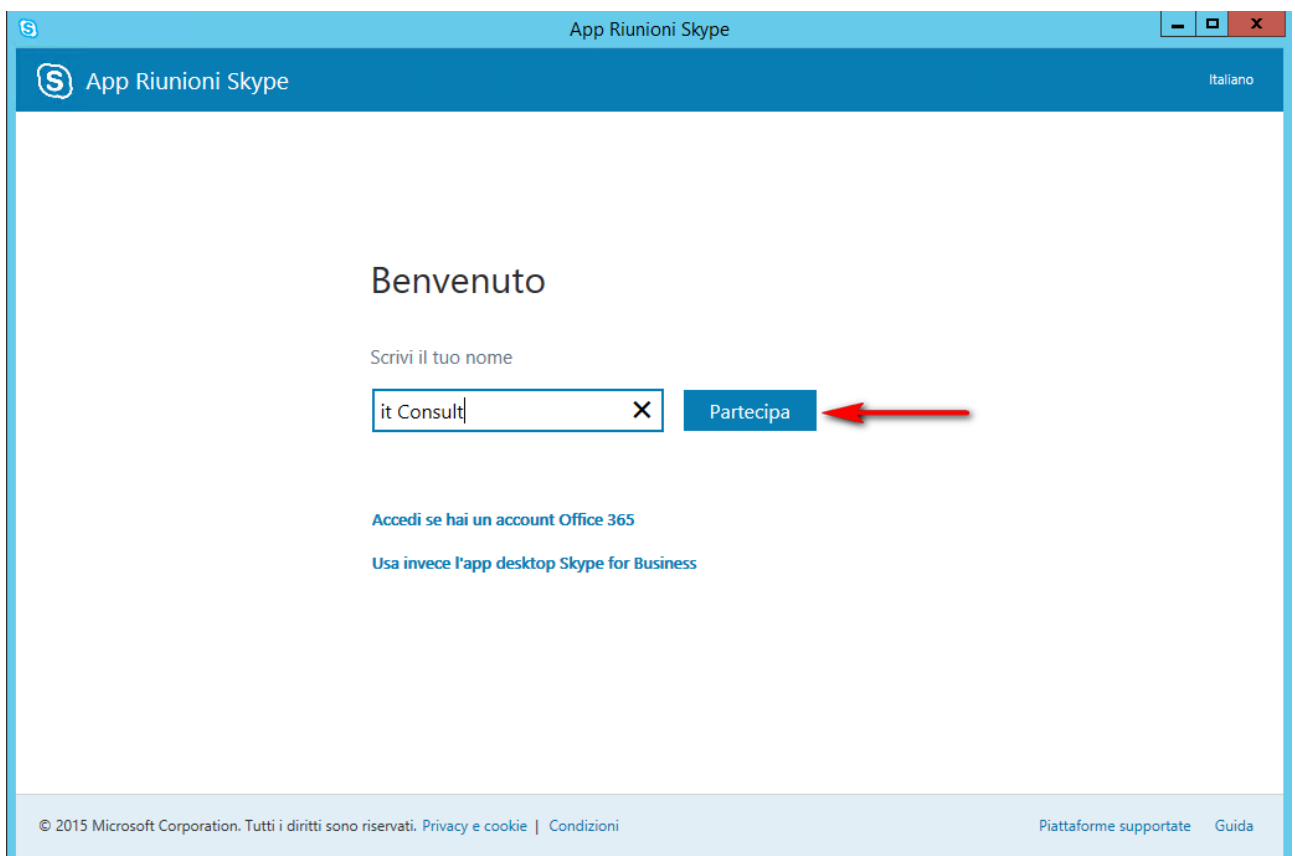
App Riunioni Skype

App Riunioni Skype

Italiano

Benvenuto

Scrivi il tuo nome

it Consult

Partecipa

Accedi se hai un account Office 365

Usa invece l'app desktop Skype for Business

© 2015 Microsoft Corporation. Tutti i diritti sono riservati. Privacy e cookie | Condizioni

Piattaforme supportate Guida